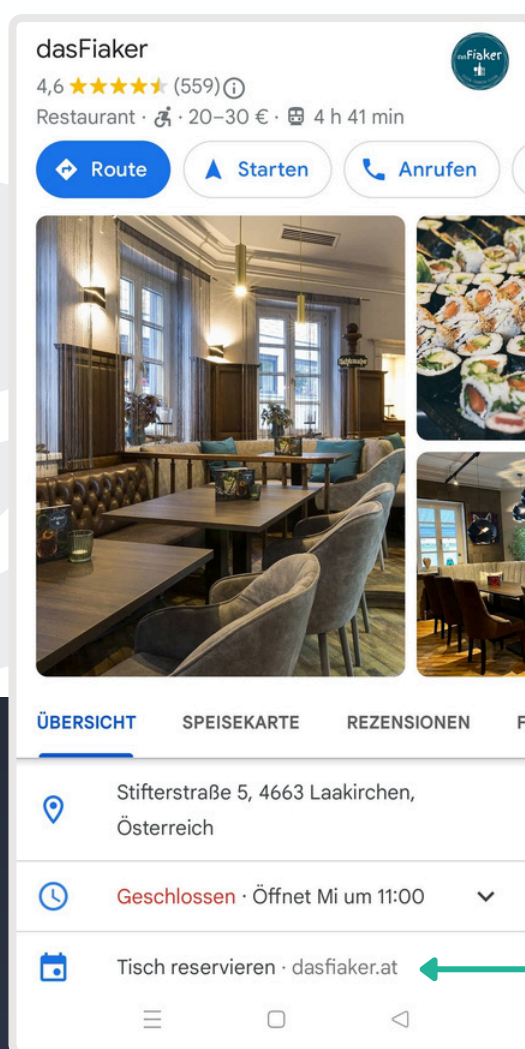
dasFiaker

4,6 ★★★★★ (559)

Restaurant · ♿ · 20–30 € · 4 h 41 min

Route Starten Anrufen

ÜBERSICHT SPEISEKARTE REZENSIONEN F

Stifterstraße 5, 4663 Laakirchen, Österreich

Geschlossen · Öffnet Mi um 11:00

Tisch reservieren · dasfiaker.at